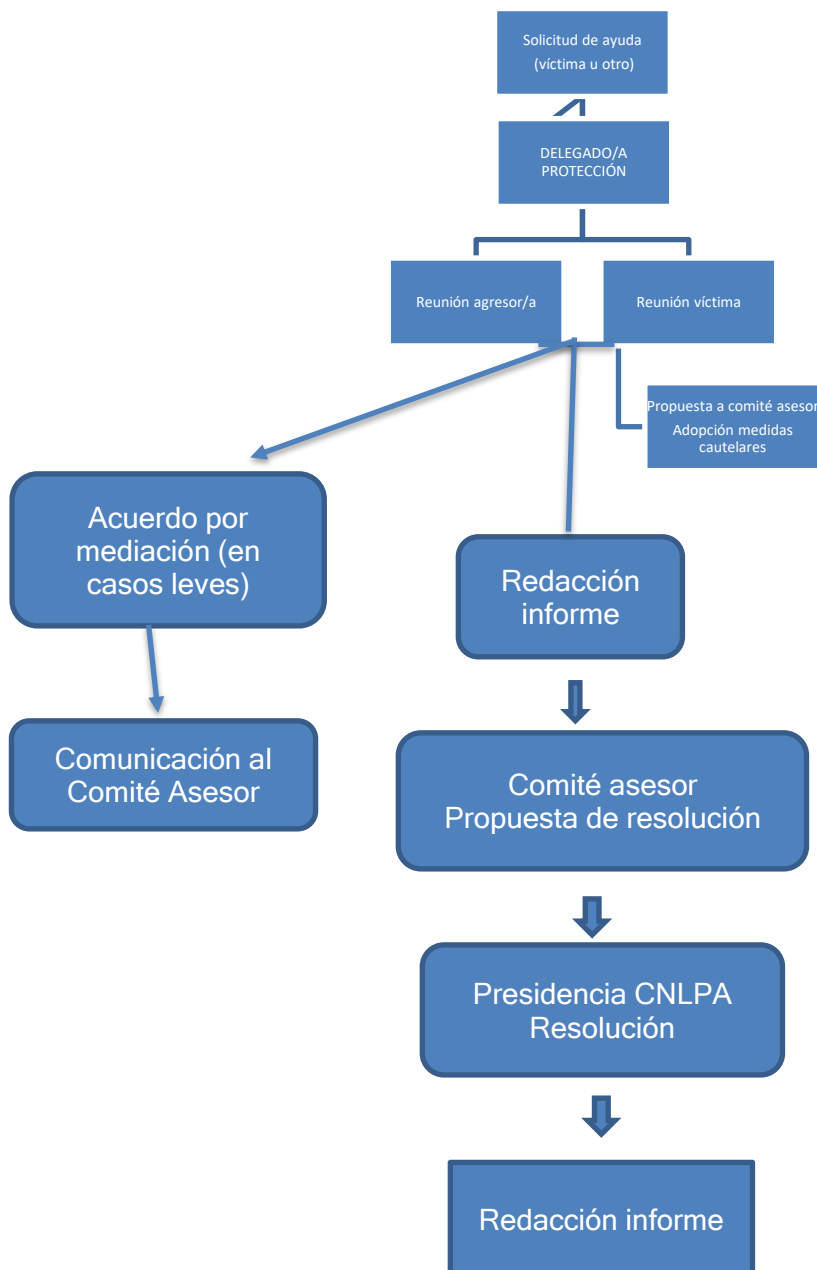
Solicitud de ayuda (víctima u otro)

DELEGADO/A PROTECCIÓN

Reunión agresor/a

Reunión víctima

Propuesta a comité asesor
Adopción medidas cautelares

Acuerdo por mediación (en casos leves)

Redacción informe

Comunicación al Comité Asesor

Comité asesor
Propuesta de resolución

Presidencia CNLPA
Resolución

Redacción informe